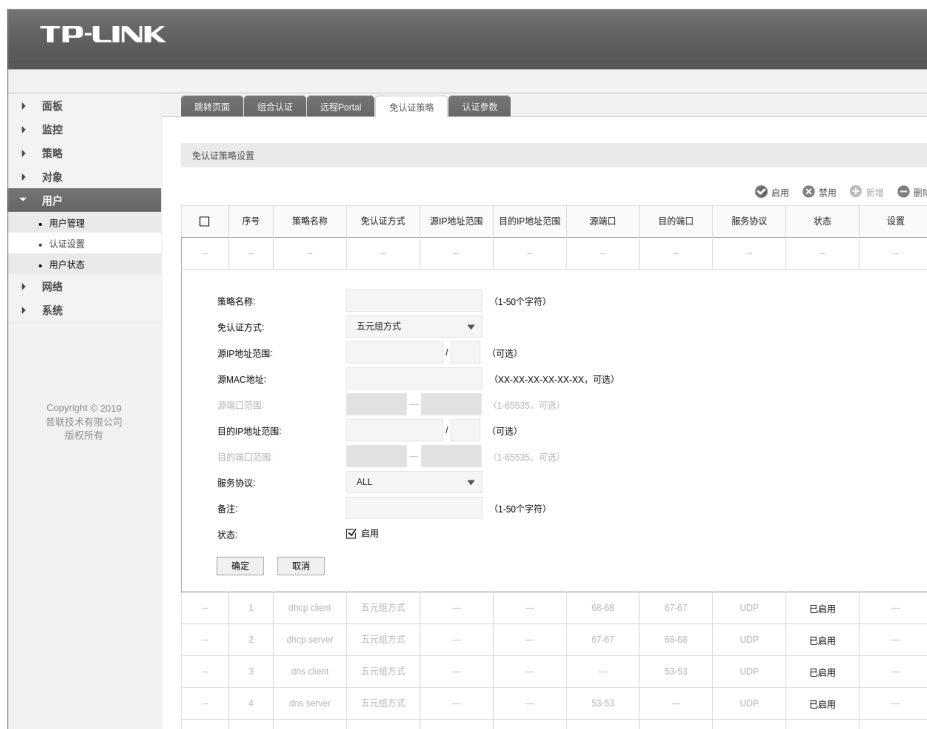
TP-LINK

面板
监控
策略
对象
用户
• 用户管理
• 认证设置
• 用户状态
网络
系统

Copyright © 2019
普联技术有限公司
版权所有

跳转页面 组合认证 远程Portal 免认证策略 认证参数

免认证策略设置

启用 禁用 新增 删除

| ☐ | 序号 | 策略名称 | 免认证方式 | 源IP地址范围 | 目的IP地址范围 | 源端口 | 目的端口 | 服务协议 | 状态 | 设置 |
|---|---|---|---|---|---|---|---|---|---|---|
| -- | -- | -- | -- | -- | -- | -- | -- | -- | -- | -- |

策略名称: (1-50个字符)
免认证方式: 五元组方式
源IP地址范围: / (可选)
源MAC地址: (XX-XX-XX-XX-XX-XX，可选)
源端口范围: — (1-65535，可选)
目的IP地址范围: / (可选)
目的端口范围: — (1-65535，可选)
服务协议: ALL
备注: (1-50个字符)
状态: ☑ 启用
确定 取消

| -- | 1 | dhcp client | 五元组方式 | --- | --- | 68-68 | 67-67 | UDP | 已启用 | --- |
|---|---|---|---|---|---|---|---|---|---|---|
| -- | 2 | dhcp server | 五元组方式 | --- | --- | 67-67 | 68-68 | UDP | 已启用 | --- |
| -- | 3 | dns client | 五元组方式 | --- | --- | --- | 53-53 | UDP | 已启用 | --- |
| -- | 4 | dns server | 五元组方式 | --- | --- | 53-53 | --- | UDP | 已启用 | --- |